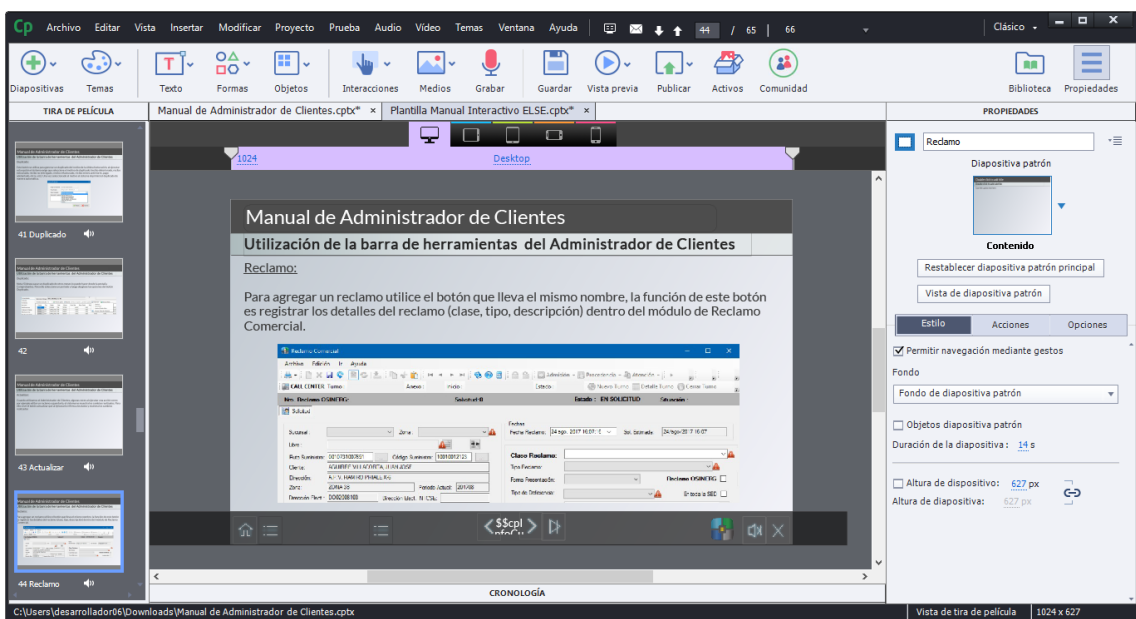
Cp Archivo Editar Vista Insertar Modificar Proyecto Prueba Audio Vídeo Temas Ventana Ayuda 44 / 65 | 66 Clásico

Diapositivas Temas Texto Formas Objetos Interacciones Medios Grabar Guardar Vista previa Publicar Activos Comunidad Biblioteca Propiedades

TIRA DE PELÍCULA

41 Duplicado

42

43 Actualizar

44 Reclamo

Manual de Administrador de Clientes.cptx* × Plantilla Manual Interactivo ELSE.cptx* ×

1024 Desktop

Manual de Administrador de Clientes

Utilización de la barra de herramientas del Administrador de Clientes

Reclamo:

Para agregar un reclamo utilice el botón que lleva el mismo nombre, la función de este botón es registrar los detalles del reclamo (clase, tipo, descripción) dentro del módulo de Reclamo Comercial.

Reclamo Comercial
Archivo Edición Ayuda
CALL CENTER: Temo Anexo: Inicio: Estado: Nuevo Reclamo Detalle Reclamo Cerrar Reclamo
Nro. Reclamo OSINERG: Solicitud: Estado: EN SOLICITUD Situación:
Solicitud
Sucursal: Zona: Fechas
Libre: Fecha Reclamo: 24 ago. 2017 16:07 Sol. Estimada: 24/ago/2017 16:07
Ruta Suministro: Código Suministro: Clase Reclamo:
Cliente: AGUIRRE VILLACORTA, JUAN JOSE Tipo Reclamo:
Dirección: Forma Presentación: Reclamo OSINERG
Zona: ZONA 05 Período Actual: 201708 Tipo de Entrega: Entrega la SBEC
Dirección Rec: Dirección Mail: N.CTA:

$$cpl

CRONOLOGÍA

PROPIEDADES

Reclamo

Diapositiva patrón

Contenido

Restablecer diapositiva patrón principal

Vista de diapositiva patrón

Estilo Acciones Opciones

Permitir navegación mediante gestos

Fondo

Fondo de diapositiva patrón

Objetos diapositiva patrón

Duración de la diapositiva : 14 s

Altura de dispositivo: 627 px

Altura de diapositiva: 627 px

C:\Users\desarrollador06\Downloads\Manual de Administrador de Clientes.cptx Vista de tira de película 1024 x 627